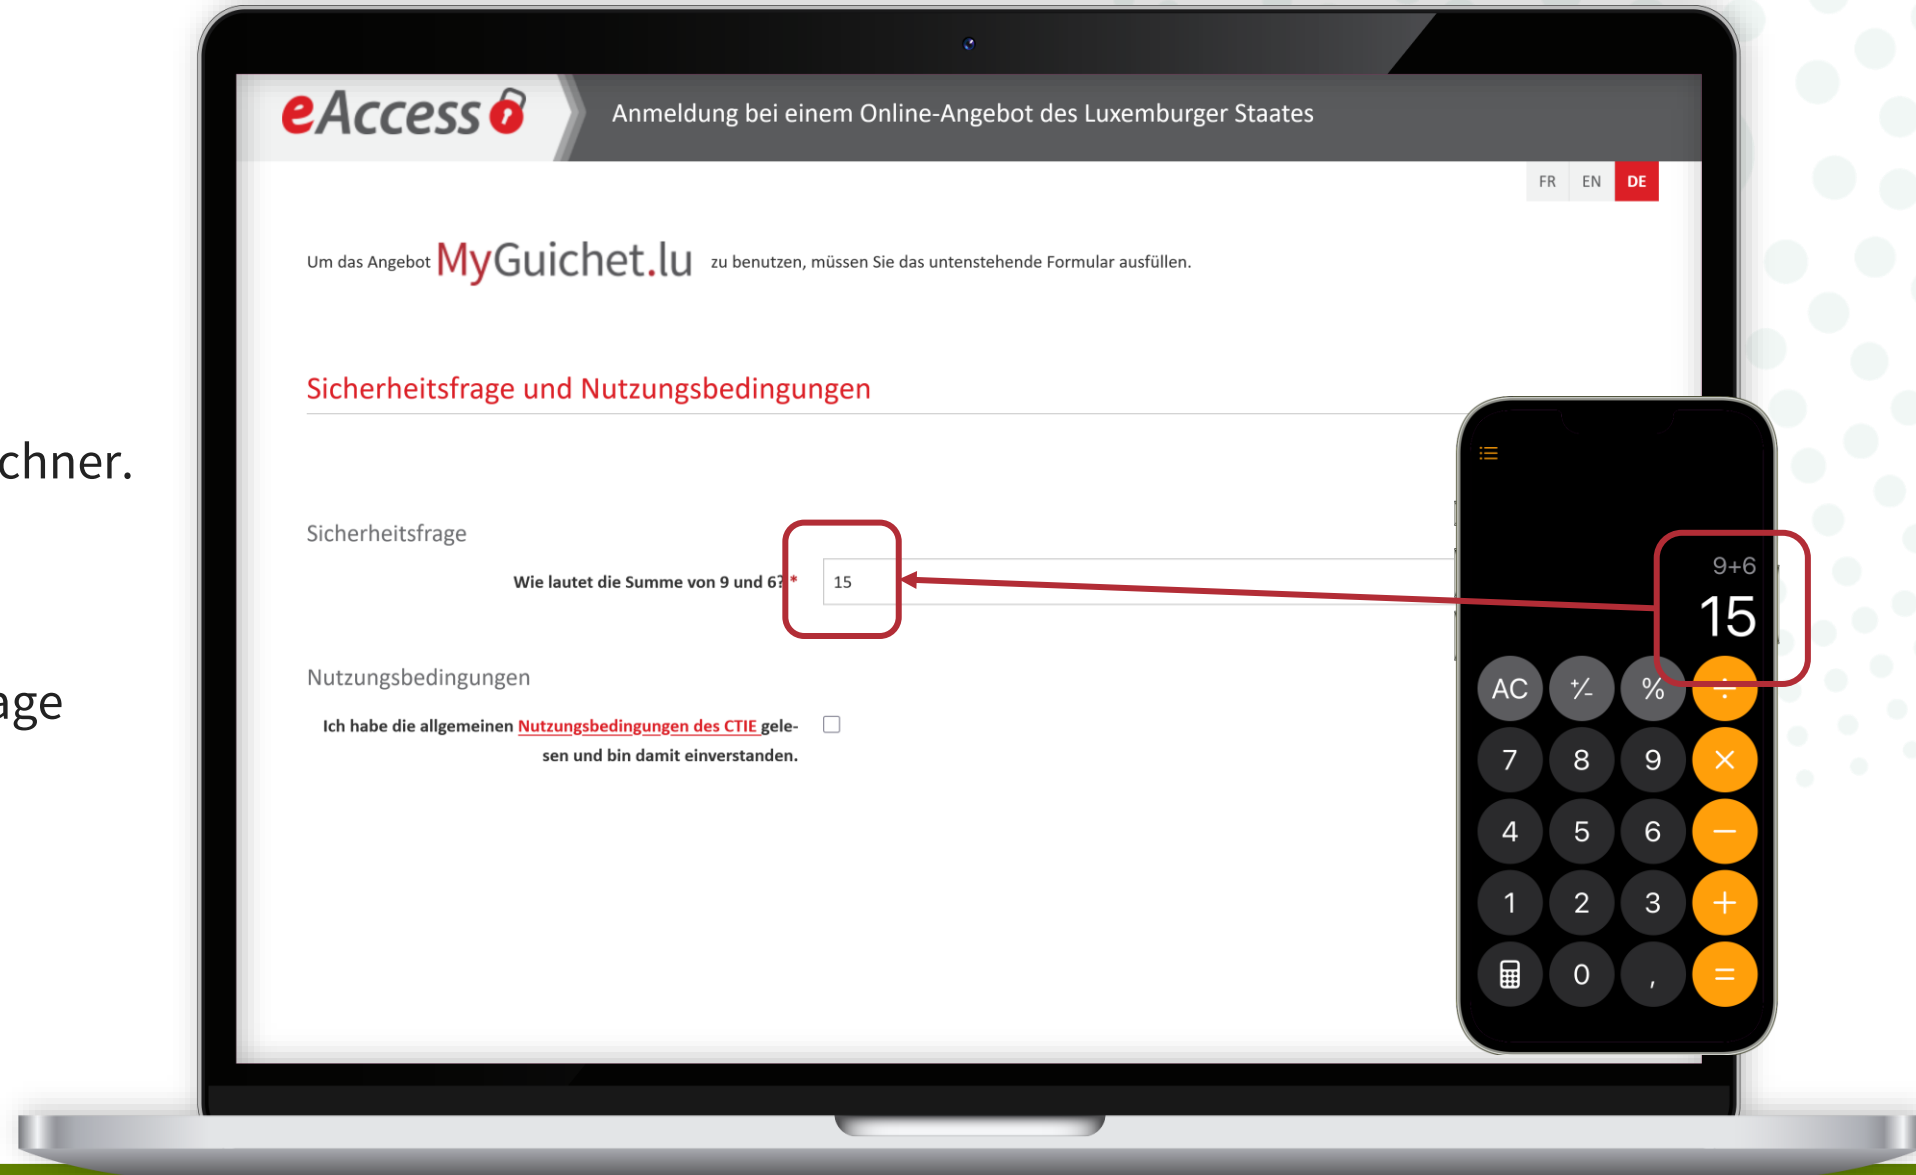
chner.

age

eAccess

Anmeldung bei einem Online-Angebot des Luxemburger Staates

FR EN DE

Um das Angebot MyGuichet.lu zu benutzen, müssen Sie das untenstehende Formular ausfüllen.

Sicherheitsfrage und Nutzungsbedingungen

Sicherheitsfrage

Wie lautet die Summe von 9 und 6? * 15

Nutzungsbedingungen

Ich habe die allgemeinen Nutzungsbedingungen des CTIE gelesen und bin damit einverstanden.

9+6
15

| AC | ⁺∕₋ | % | ÷ |
|---|---|---|---|
| 7 | 8 | 9 | × |
| 4 | 5 | 6 | − |
| 1 | 2 | 3 | + |
|  | 0 | , | = |